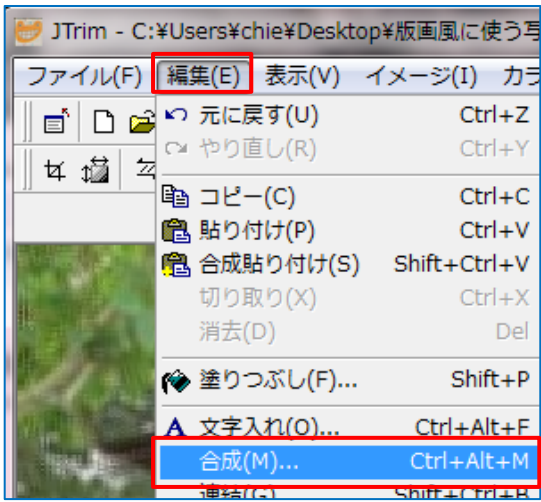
JTrim - C:¥Users¥chie¥Desktop¥版画風に使う写

ファイル(F) 編集(E) 表示(V) イメージ(I) カラ

元に戻す(U) Ctrl+Z
やり直し(R) Ctrl+Y
コピー(C) Ctrl+C
貼り付け(P) Ctrl+V
合成貼り付け(S) Shift+Ctrl+V
切り取り(X) Ctrl+X
消去(D) Del
塗りつぶし(F)... Shift+P
文字入れ(O)... Ctrl+Alt+F
合成(M)... Ctrl+Alt+M
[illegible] Shift+Ctrl+B